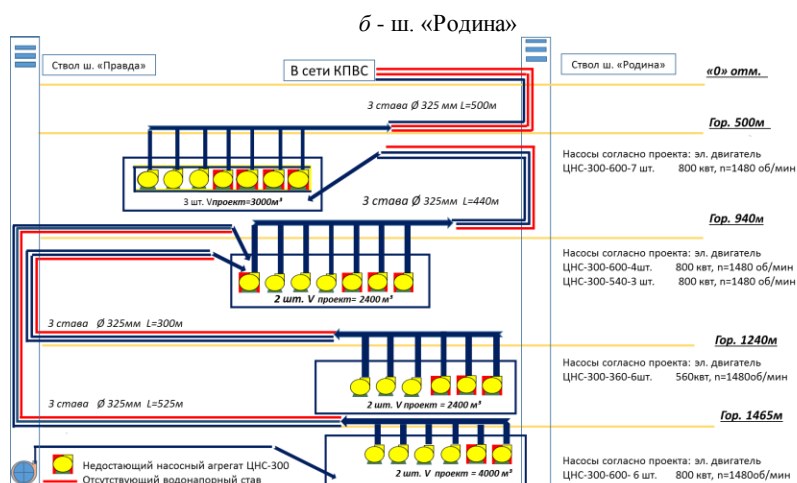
б - ш. «Родина»

Ствол ш. «Правда»

В сети КПВС

Ствол ш. «Родина»

«0» отм.

3 става Ø 325 мм L=500м

Гор. 500м

Насосы согласно проекта: эл. двигатель
ЦНС-300-600-7 шт. 800 квт, n=1480 об/мин

3 шт. Vпроект=3000м³

3 става Ø 325мм L=440м

Гор. 940м

Насосы согласно проекта: эл. двигатель
ЦНС-300-600-4шт. 800 квт, n=1480 об/мин
ЦНС-300-540-3 шт. 800 квт, n=1480 об/мин

2 шт. V проект= 2400 м³

3 става Ø 325мм L=300м

Гор. 1240м

Насосы согласно проекта: эл. двигатель
ЦНС-300-360-6шт. 560квт, n=1480об/мин

2 шт. V проект = 2400 м³

3 става Ø 325мм L=525м

Гор. 1465м

Недостающий насосный агрегат ЦНС-300
Отсутствующий водонапорный став

2 шт. V проект = 4000 м³

Насосы согласно проекта: эл. двигатель
ЦНС-300-600- 6 шт. 800 квт, n=1480об/мин